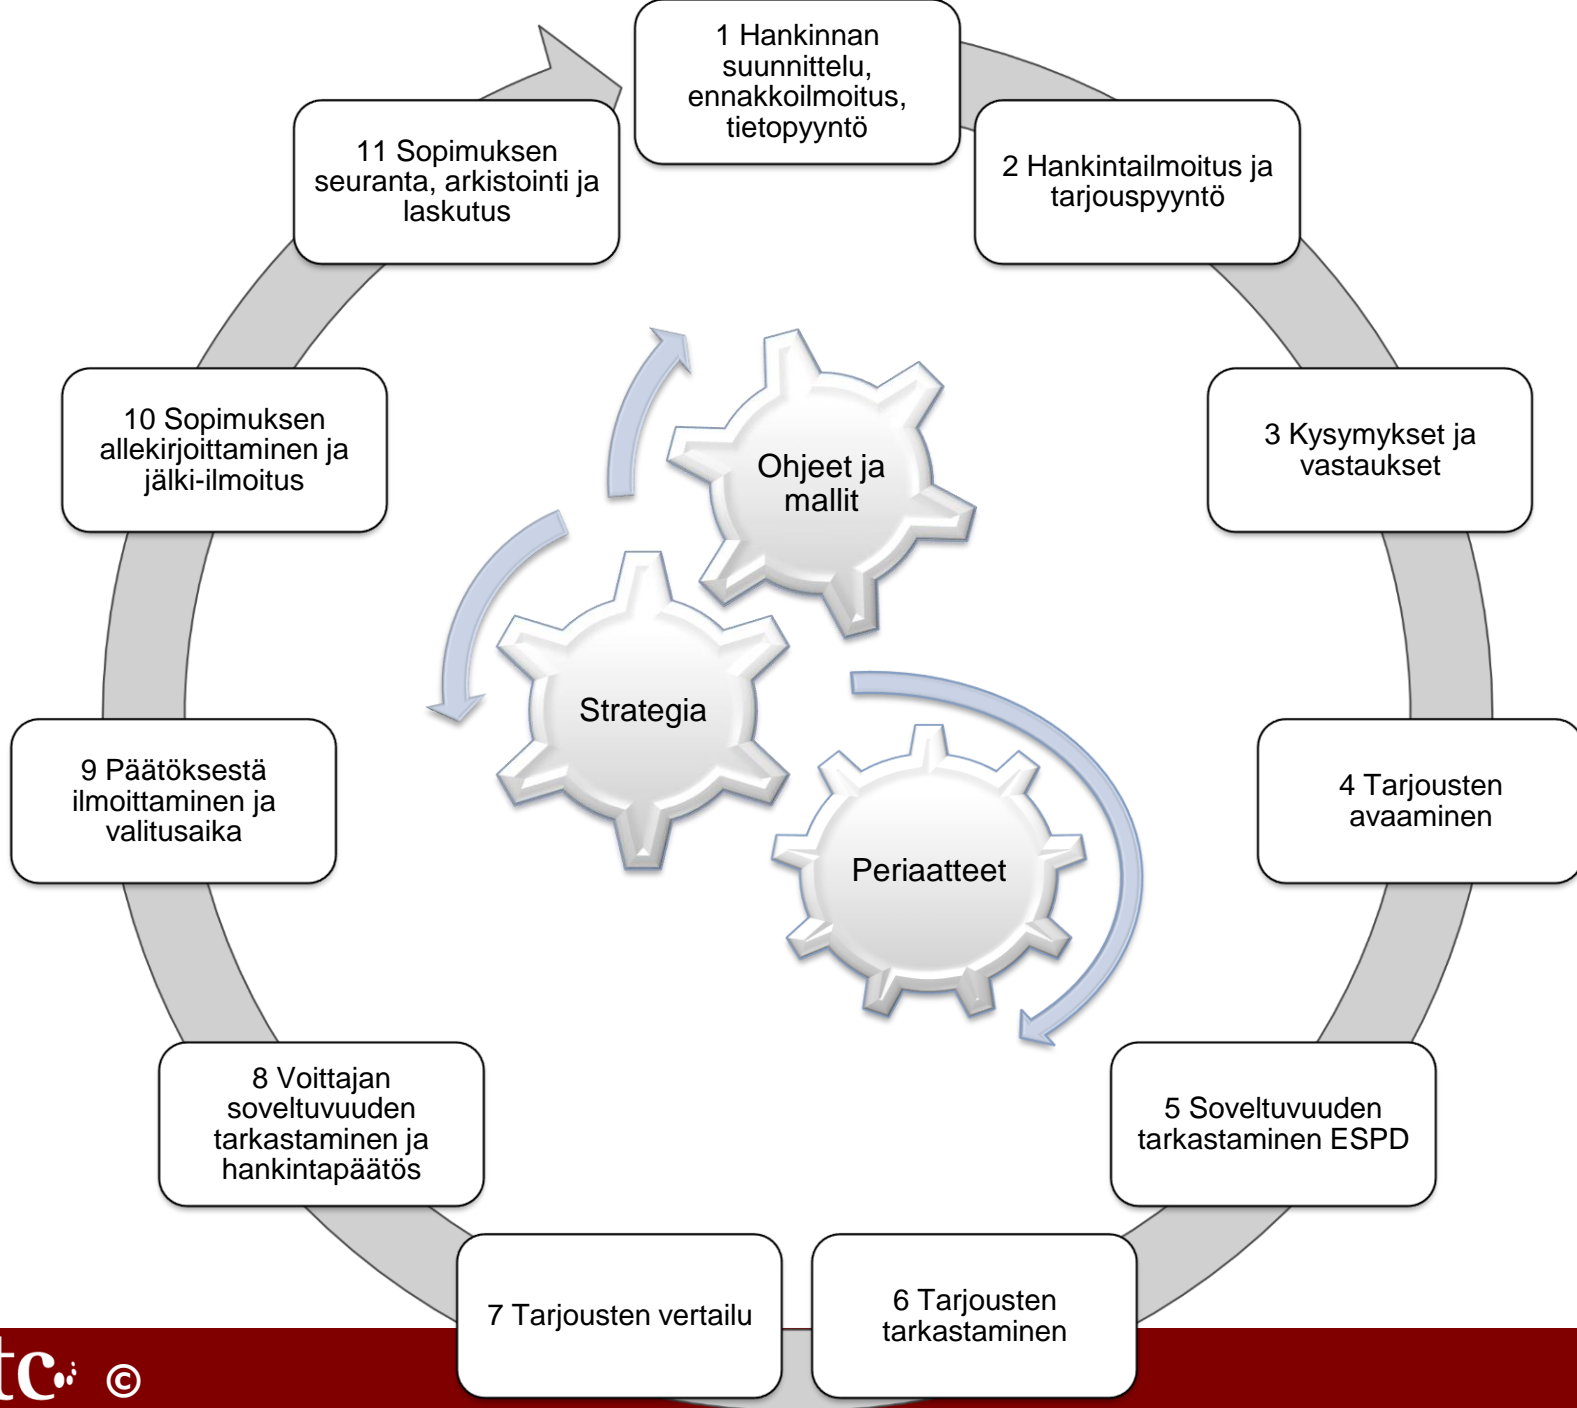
1 Hankinnan suunnittelu, ennakkoilmoitus, tietopyyntö

2 Hankintailmoitus ja tarjouspyyntö

3 Kysymykset ja vastaukset

4 Tarjousten avaaminen

5 Soveltuvuuden tarkastaminen ESPD

6 Tarjousten tarkastaminen

7 Tarjousten vertailu

8 Voittajan soveltuvuuden tarkastaminen ja hankintapäätös

9 Päätöksestä ilmoittaminen ja valitusaika

10 Sopimuksen allekirjoittaminen ja jälki-ilmoitus

11 Sopimuksen seuranta, arkistointi ja laskutus

Ohjeet ja mallit

Strategia

Periaatteet

tc ©